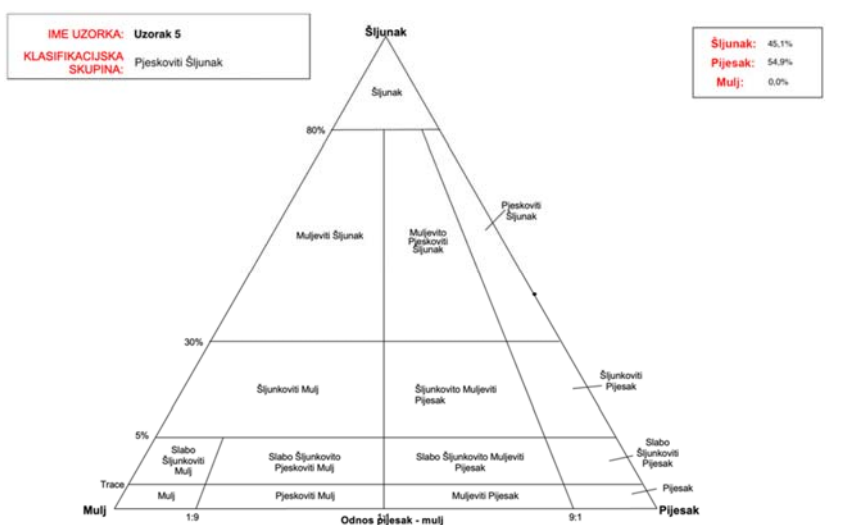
IME UZORKA: Uzorak 5
KLASIFIKACIJSKA SKUPINA: Pjeskoviti Šljunak

Šljunak

| Šljunak: | 45,1% |
|---|---|
| Pijesak: | 54,9% |
| Mulj: | 0,0% |

Šljunak

80%

Muljeviti Šljunak

Muljevito Pjeskoviti Šljunak

Pjeskoviti Šljunak

30%

Šljunkoviti Mulj

Šljunkovito Muljeviti Pijesak

Šljunkoviti Pijesak

5%

Slabo Šljunkoviti Mulj

Slabo Šljunkovito Pjeskoviti Mulj

Slabo Šljunkovito Muljeviti Pijesak

Slabo Šljunkoviti Pijesak

Trace

Mulj

Pjeskoviti Mulj

Muljeviti Pijesak

Pijesak

Mulj

1:9

Odnos pijesak - mulj

9:1

Pijesak